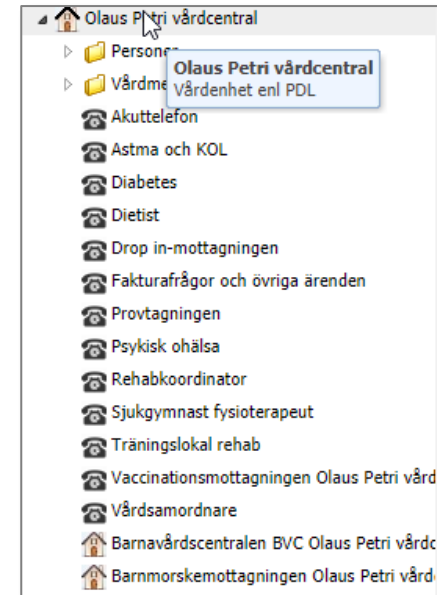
Olaus P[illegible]tri vårdcentral
Person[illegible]
Vårdme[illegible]
Olaus Petri vårdcentral
Vårdenhet enl PDL
Akuttelefon
Astma och KOL
Diabetes
Dietist
Drop in-mottagningen
Fakturafrågor och övriga ärenden
Provtagningen
Psykisk ohälsa
Rehabkoordinator
Sjukgymnast fysioterapeut
Träningslokal rehab
Vaccinationsmottagningen Olaus Petri vård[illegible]
Vårdsamordnare
Barnavårdscentralen BVC Olaus Petri vård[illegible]
Barnmorskemottagningen Olaus Petri vård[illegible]